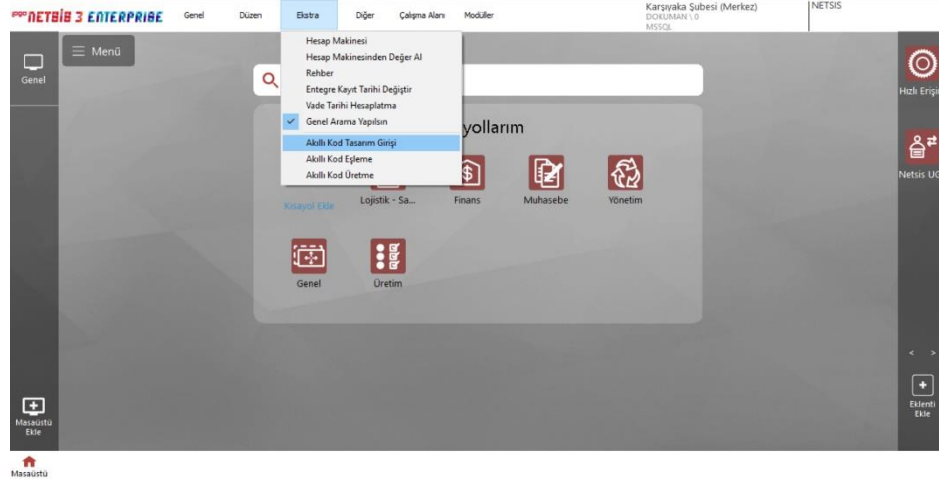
NETSIS 3 ENTERPRISE Genel Düzen Ekstra Diğer Çalışma Alanı Modüller Karşıyaka Şubesi (Merkez) DOKUMAN \ 0 MSSQL NETSIS

Genel

Menü

Hesap Makinesi
Hesap Makinesinden Değer Al
Rehber
Entegre Kayıt Tarihi Değiştir
Vade Tarihi Hesaplatma
Genel Arama Yapılsın
Akıllı Kod Tasarım Girişi
Akıllı Kod Eşleme
Akıllı Kod Üretme

yollarım

Kısayol Ekle Lojistik - Sa... Finans Muhasebe Yönetim

Genel Üretim

Hızlı Erişi

Netsis UG

Eklenti Ekle

Masaüstü Ekle

Masaüstü